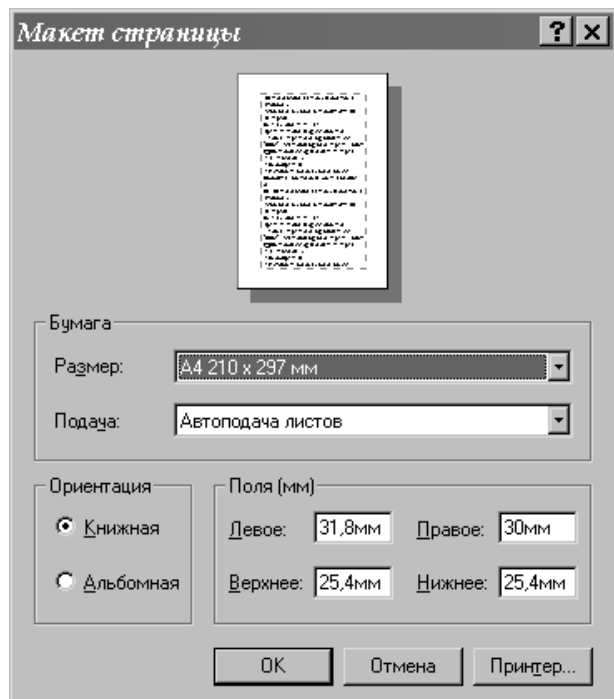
Макет страницы

?

×

Бумага

Размер:

А4 210 x 297 мм

Подача:

Автоподача листов

Ориентация

Книжная

Альбомная

Поля (мм)

Левое:

31,8мм

Правое:

30мм

Верхнее:

25,4мм

Нижнее:

25,4мм

OK

Отмена

Принтер...